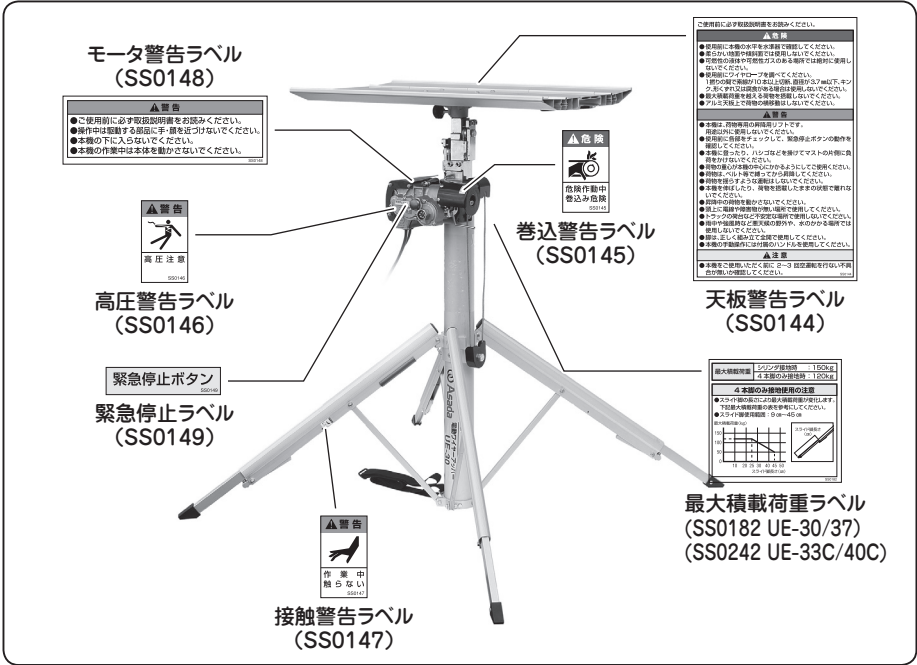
モータ警告ラベル
(SS0148)

▲警告
●ご使用前に必ず取扱説明書をお読みください。
●操作中は駆動する部品に手・顔を近づけないでください。
●本機の下に入らないでください。
●本機の作業中は本体を動かさないでください。
SS0148

▲警告
高圧注意
SS0146

高圧警告ラベル
(SS0146)

緊急停止ボタン
SS0149

緊急停止ラベル
(SS0149)

▲警告
作業中触らない
SS0147

接触警告ラベル
(SS0147)

▲危険
危険作動中巻込み危険
SS0145

巻込警告ラベル
(SS0145)

ご使用前に必ず取扱説明書をお読みください。
▲危険
●使用前に本機の水平を水準器で確認してください。
●柔らかい地面や傾斜面では使用しないでください。
●可燃性の液体や可燃性ガスのある場所では絶対に使用しないでください。
●使用前にワイヤロープを調べてください。1燃りの間で素線が10本以上切断、直径が3.7mm以下、キンク、形くずれ又は腐食がある場合は使用しないでください。
●最大積載荷重を超える荷物を搭載しないでください。
●アルミ天板上で荷物の横移動はしないでください。
▲警告
●本機は、荷物専用の昇降用リフトです。用途以外に使用しないでください。
●使用前に各部をチェックして、緊急停止ボタンの動作を確認してください。
●本機に登ったり、ハシゴなどを掛けてマストの片側に負荷をかけないでください。
●荷物の重心が本機の中心にかかるようにして使用ください。
●荷物は、ベルト等で縛ってから昇降してください。
●荷物を揺らすような運転はしないでください。
●本機を伸ばしたり、荷物を搭載したままの状態で離れないでください。
●昇降中の荷物を動かさないでください。
●頭上に電線や障害物が無い場所で使用してください。
●トラックの荷台など不安定な場所で使用しないでください。
●雨中や強風時など悪天候の野外や、水のかかる場所では使用しないでください。
●脚は、正しく組み立てて全開で使用してください。
●本機の手動操作には付属のハンドルを使用してください。
▲注意
●本機をご使用いただく前に、2～3回空運転を行ない不具合が無い事を確認してください。
SS0144

天板警告ラベル
(SS0144)

Asada
電動アイ・ターン・リフト UE-30

| 最大積載荷重 | シリンダ接地時：150kg |
|---|---|
| | 4本脚のみ接地時：120kg |

4本脚のみ接地使用の注意
●スライド脚の長さにより最大積載荷重が変化します。下記最大積載荷重の表を参考にしてください。
●スライド脚使用範囲：9cm～45cm
最大積載荷重(kg)
150
120
100
50
10 20 25 30 40 45 50
スライド脚長さ(cm)
スライド脚長さ(cm)
SS0182

最大積載荷重ラベル
(SS0182 UE-30/37)
(SS0242 UE-33C/40C)